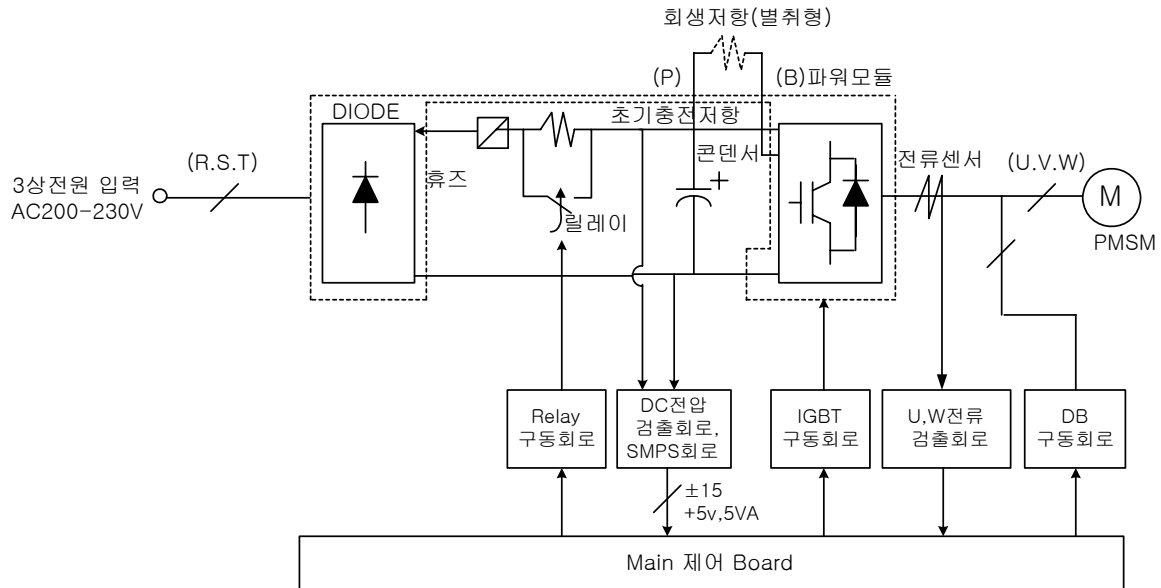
회생저항(별취형)

(P)

(B)파워모듈

DIODE

초기충전저항

(R.S.T)

3상전원 입력
AC200-230V

휴즈

콘덴서

전류센서

(U.V.W)

M

PMSM

릴레이

Relay
구동회로

DC전압
검출회로,
SMPS회로

IGBT
구동회로

U,W전류
검출회로

DB
구동회로

±15
+5v,5VA

Main 제어 Board